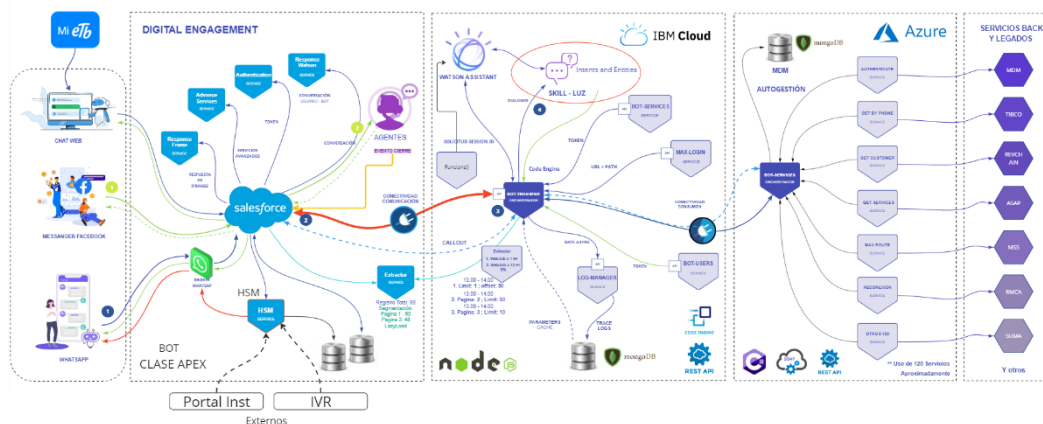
Mi eTb

DIGITAL ENGAGEMENT

CHAT WEB

MESSANGER FACEBOOK

WHATSAPP

Response Framer

Advance Services

Authentication

Response Watson

RESPUESTA DE SERVICIO

SERVICIOS AVANZADOS

TOKEN

CONVERSACIÓN USUARIO - BOT

CONVERSACIÓN

AGENTES

EVENTO CIERRE

salesforce

CONECTIVIDAD COMUNICACIÓN

CALLOUT

Extractor

Registros Total: 80 Segmentación: Página 1 : 50 Página 2 : 40 LazyLoad

HSM

HSM

BOT CLASE APEX

Portal Inst

IVR

Externos

IBM Cloud

WATSON ASSISTANT

Intents and Entities

SKILL - LUZ

DIALOGOS

SOLICITUD SESSION ID

Function()

Code Engine

BOT-SERVICES

TOKEN

URL + PATH

MAX-LOGIN

BOT-SERVICES ORCHESTRATOR

CONECTIVIDAD CONSUMOS

DATA ASYNC

LOG-MANAGER

TOKEN

BOT-USERS

Extractor

13:00 - 14:00
1. Limit: 1 ; offset: 80
13:00 - 14:00
2. Pagina: 2 ; Limit: 50
13:00 - 14:00
3. Pagina: 3 ; Limit: 10

PARAMETERS CACHE

TRACE LOGS

mongoDB

node

REST API

Azure

MDM

mongoDB

AUTOGESTIÓN

AUTHENTICATE

GET BY PHONE

GET CUSTOMER

GET SERVICES

MAX ROUTE

REDIRECION

OTROS 120

BOT-SERVICES ORCHESTRATOR

REST API

** Uso de 120 Servicios Aproximadamente

SERVICIOS BACK Y LEGADOS

MDM

TIBCO

REVCHAIN

ASAP

MSS

RMCA

SUMA

Y otros